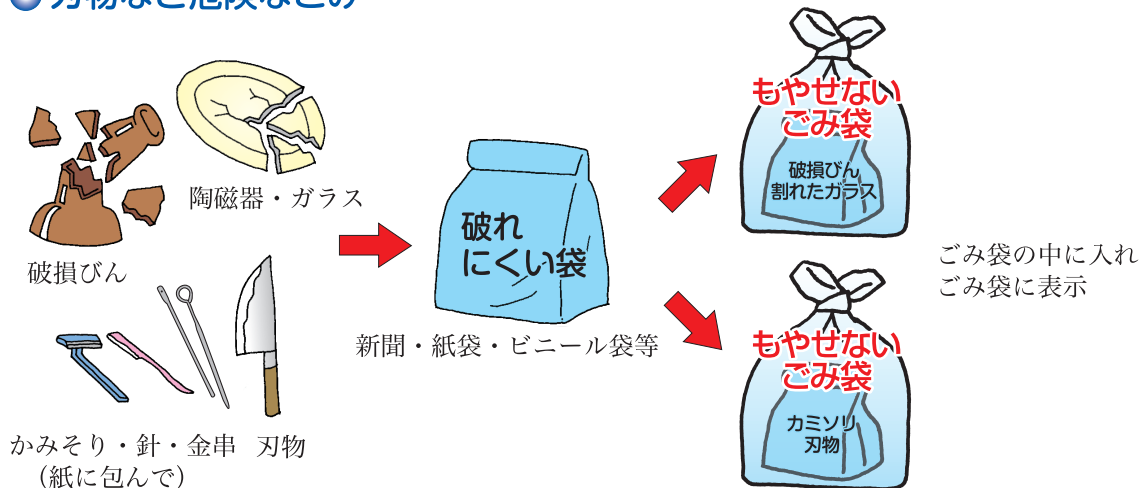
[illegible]

陶磁器・ガラス

破損びん

かみそり・針・金串　刃物
（紙に包んで）

破れ
にくい袋

新聞・紙袋・ビニール袋等

もやせない
ごみ袋

破損びん
割れたガラス

もやせない
ごみ袋

カミソリ
刃物

ごみ袋の中に入れ
ごみ袋に表示